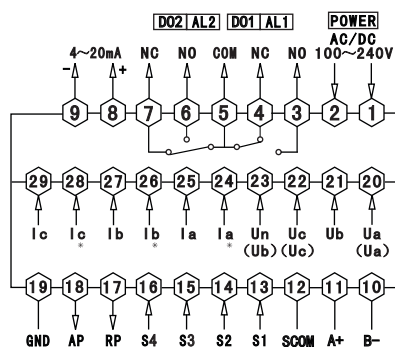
DO2 AL2 DO1 AL1 POWER

4~20mA NC NO COM NC NO AC/DC 100~240V

− +

9 8 7 6 5 4 3 2 1

29 28 27 26 25 24 23 22 21 20

Ic Ic * Ib Ib * Ia Ia * Un (Ub) Uc (Uc) Ub Ua (Ua)

19 18 17 16 15 14 13 12 11 10

GND AP RP S4 S3 S2 S1 SCOM A+ B−